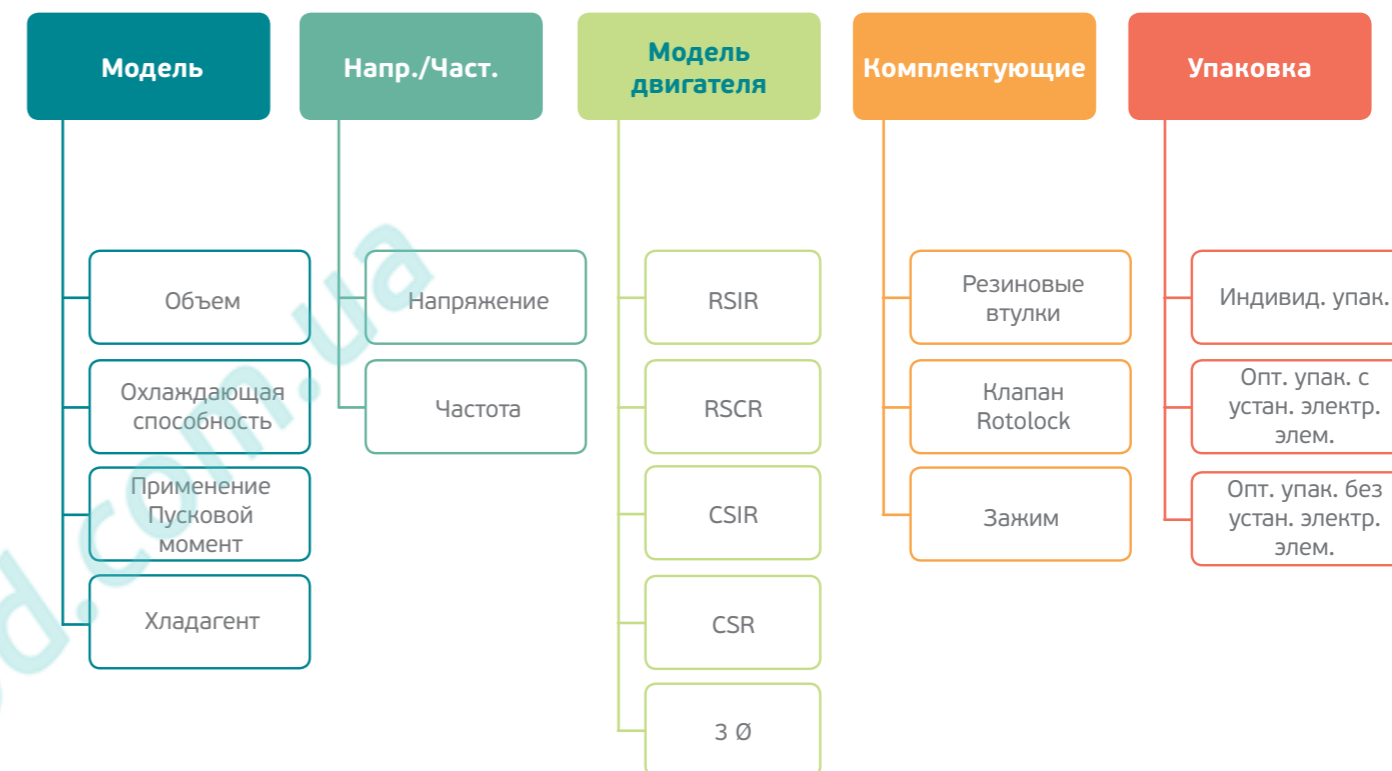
Модель

Объем

Охлаждающая способность

Применение Пусковой момент

Хладагент

Напр./Част.

Напряжение

Частота

Модель двигателя

RSIR

RSCR

CSIR

CSR

3 Ø

Комплектующие

Резиновые втулки

Клапан Rotolock

Зажим

Упаковка

Индивид. упак.

Опт. упак. с устан. электр. элем.

Опт. упак. без устан. электр. элем.

d.com.ua